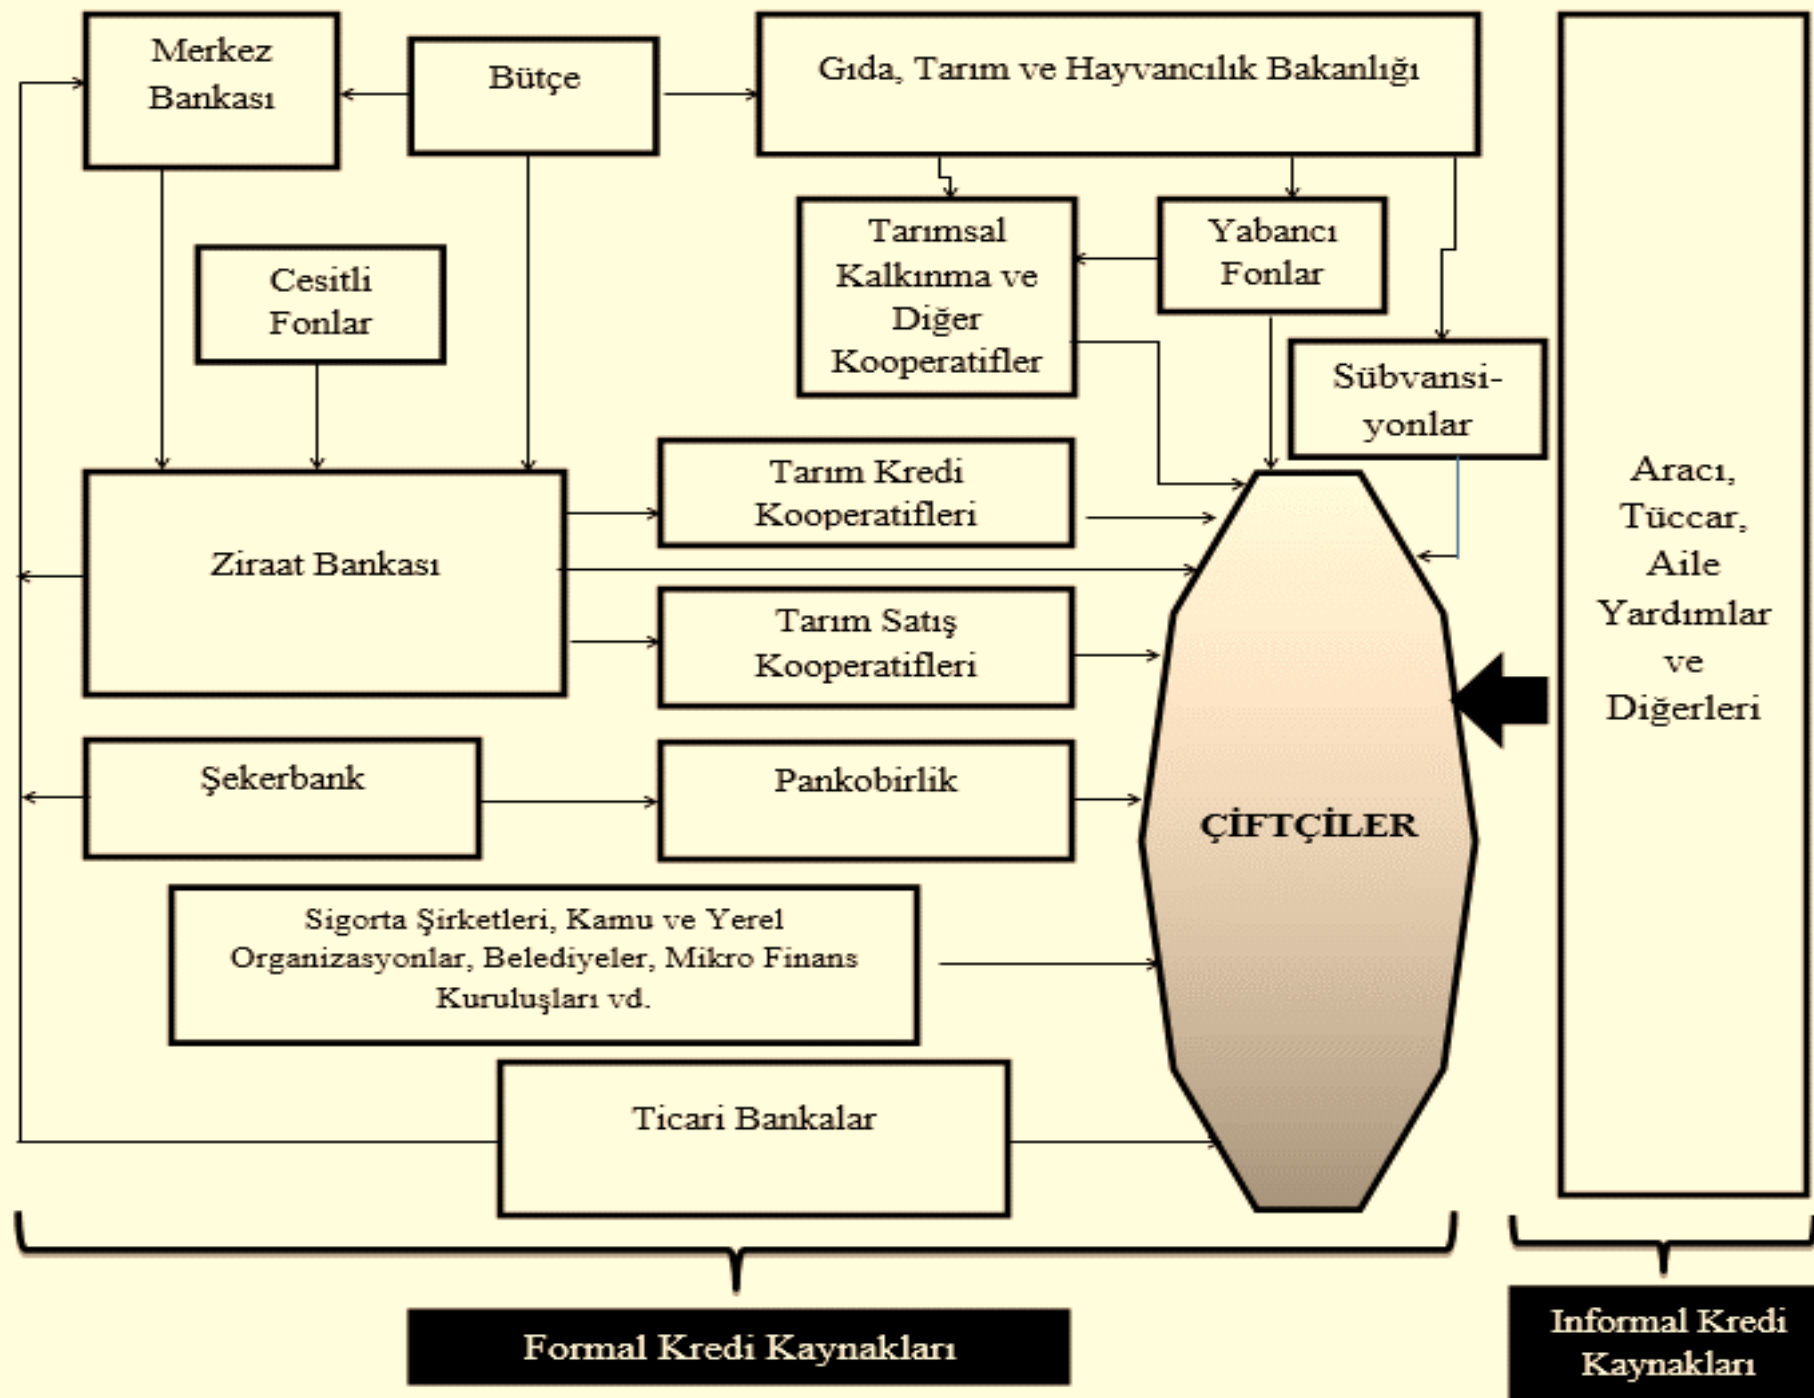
Merkez Bankası

Bütçe

Gıda, Tarım ve Hayvancılık Bakanlığı

Cesitli Fonlar

Tarımsal Kalkınma ve Diğer Kooperatifler

Yabancı Fonlar

Sübvansiyonlar

Tarım Kredi Kooperatifleri

Ziraat Bankası

Tarım Satış Kooperatifleri

Şekerbank

Pankobirlik

ÇİFTÇİLER

Sigorta Şirketleri, Kamu ve Yerel Organizasyonlar, Belediyeler, Mikro Finans Kuruluşları vd.

Ticari Bankalar

Aracı, Tüccar, Aile Yardımlar ve Diğerleri

Formal Kredi Kaynakları

Informal Kredi Kaynakları